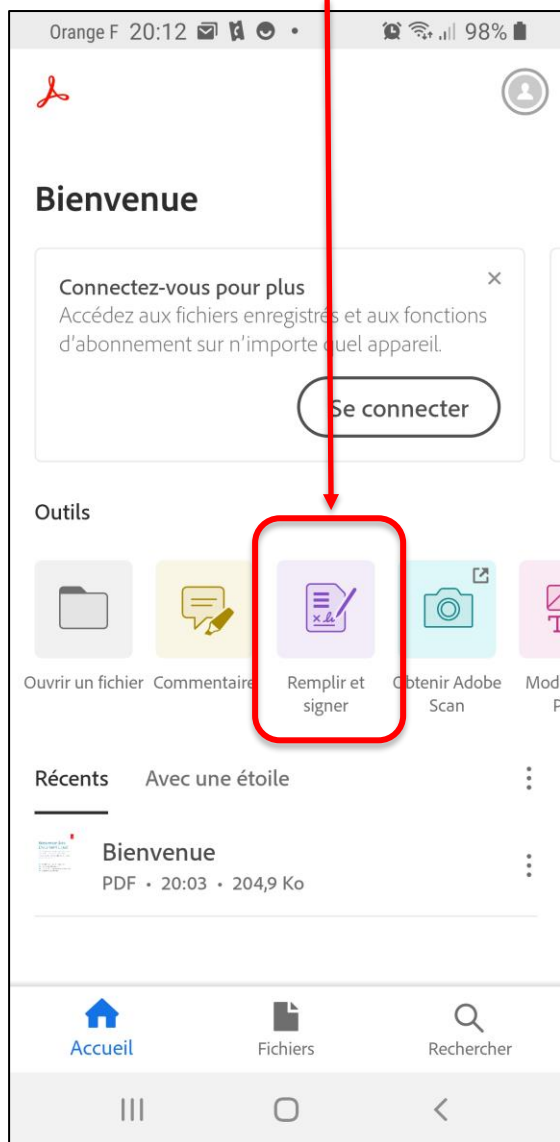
Orange F 20:12 98%

Bienvenue

Connectez-vous pour plus
Accédez aux fichiers enregistrés et aux fonctions d'abonnement sur n'importe quel appareil.

Se connecter

Outils

Ouvrir un fichier
Commentaire
Remplir et signer
Obtenir Adobe Scan
Mod
P

Récents
Avec une étoile

Bienvenue
PDF • 20:03 • 204,9 Ko

Accueil
Fichiers
Rechercher